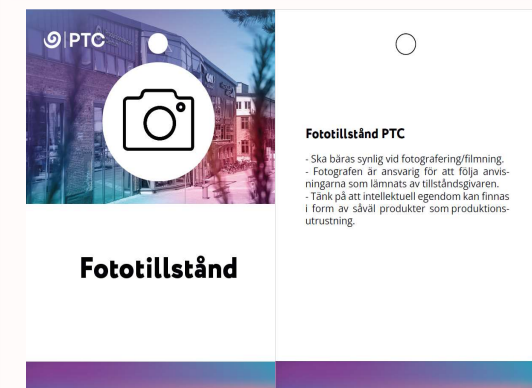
PTC

Fototillstånd

Fototillstånd PTC

- Ska bäras synlig vid fotografering/filmning.
- Fotografen är ansvarig för att följa anvisningarna som lämnats av tillståndsgivaren.
- Tänk på att intellektuell egendom kan finnas i form av såväl produkter som produktionsutrustning.